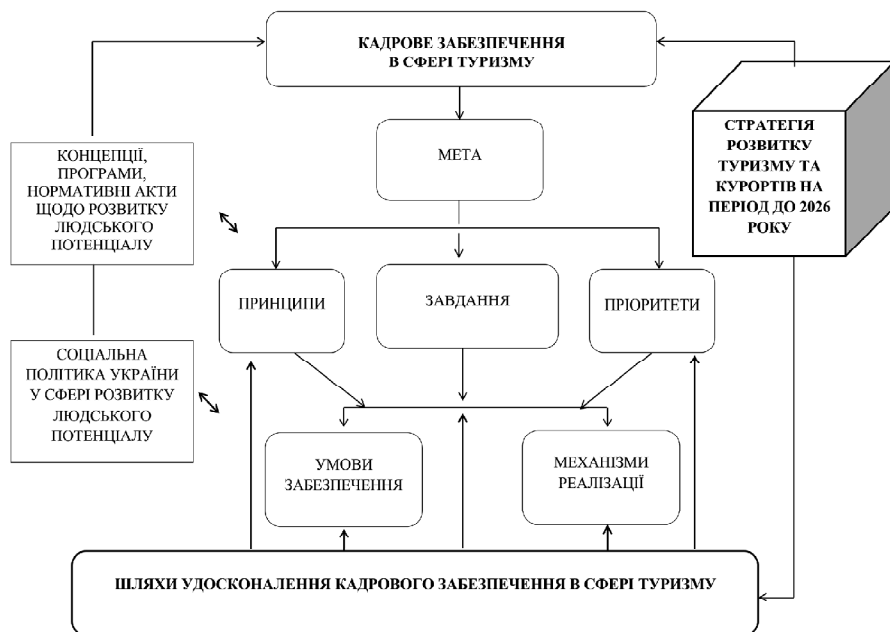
КАДРОВЕ ЗАБЕЗПЕЧЕННЯ
В СФЕРІ ТУРИЗМУ

МЕТА

КОНЦЕПЦІ, ПРОГРАМИ, НОРМАТИВНІ АКТИ ЩОДО РОЗВИТКУ ЛЮДСЬКОГО ПОТЕНЦІАЛУ

СТРАТЕГІЯ РОЗВИТКУ ТУРИЗМУ ТА КУРОРТІВ НА ПЕРІОД ДО 2026 РОКУ

ПРИНЦИПИ

ЗАВДАННЯ

ПРІОРИТЕТИ

СОЦІАЛЬНА ПОЛІТИКА УКРАЇНИ У СФЕРІ РОЗВИТКУ ЛЮДСЬКОГО ПОТЕНЦІАЛУ

УМОВИ ЗАБЕЗПЕЧЕННЯ

МЕХАНІЗМИ РЕАЛІЗАЦІЇ

ШЛЯХИ УДОСКОНАЛЕННЯ КАДРОВОГО ЗАБЕЗПЕЧЕННЯ В СФЕРІ ТУРИЗМУ